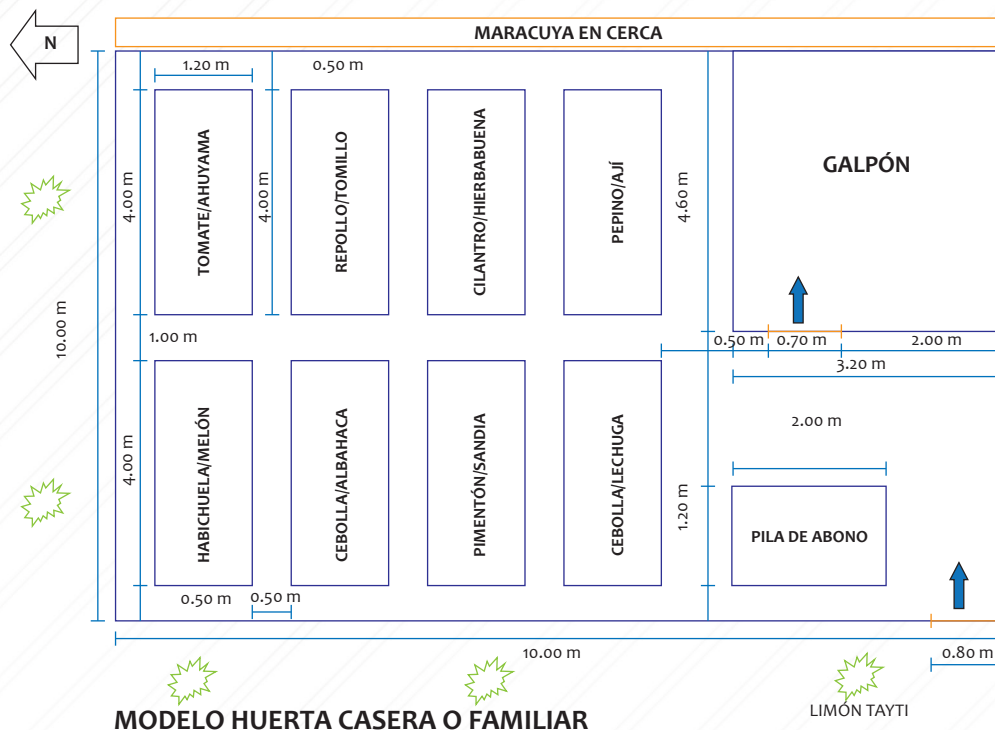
N

MARACUYA EN CERCA

1.20 m

0.50 m

4.00 m

TOMATE/AHUYAMA

4.00 m

REPOLLO/TOMILLO

CILANTRO/HIERBABUENA

PEPINO/AJÍ

4.60 m

GALPÓN

10.00 m

1.00 m

0.50 m

0.70 m

2.00 m

3.20 m

4.00 m

HABICHUELA/MELÓN

CEBOLLA/ALBAHACA

PIMENTÓN/SANDIA

CEBOLLA/LECHUGA

2.00 m

1.20 m

PILA DE ABONO

0.50 m

0.50 m

10.00 m

0.80 m

MODELO HUERTA CASERA O FAMILIAR

LIMÓN TAYTI